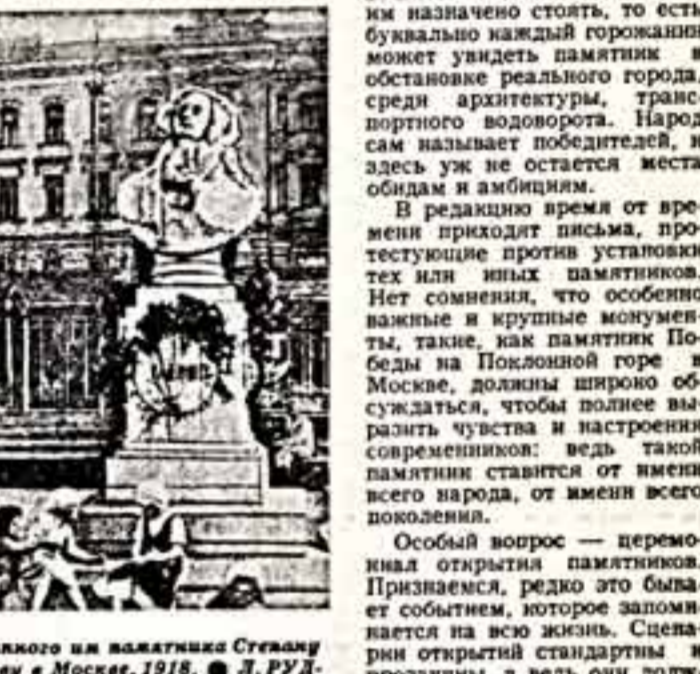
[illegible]нного им памятника Степану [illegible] в Москве. 1918. ● Д. РУД-

им назначено стоять, то есть буквально каждый горожанин может увидеть памятник в обстановке реального города, среди архитектуры, транспортного водоворота. Народ сам называет победителей, и здесь уж не остается места обидам и амбициям.

В редакцию время от времени приходят письма, протестующие против установки тех или иных памятников. Нет сомнения, что особенно важные и крупные монументы, такие, как памятник Победы на Поклонной горе в Москве, должны широко обсуждаться, чтобы полнее выразить чувства и настроения современников: ведь такой памятник ставится от имени всего народа, от имени всего поколения.

Особый вопрос — церемониал открытия памятников. Признаемся, редко это бывает событием, которое запоминается на всю жизнь. Сценарии открытий стандартны и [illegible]